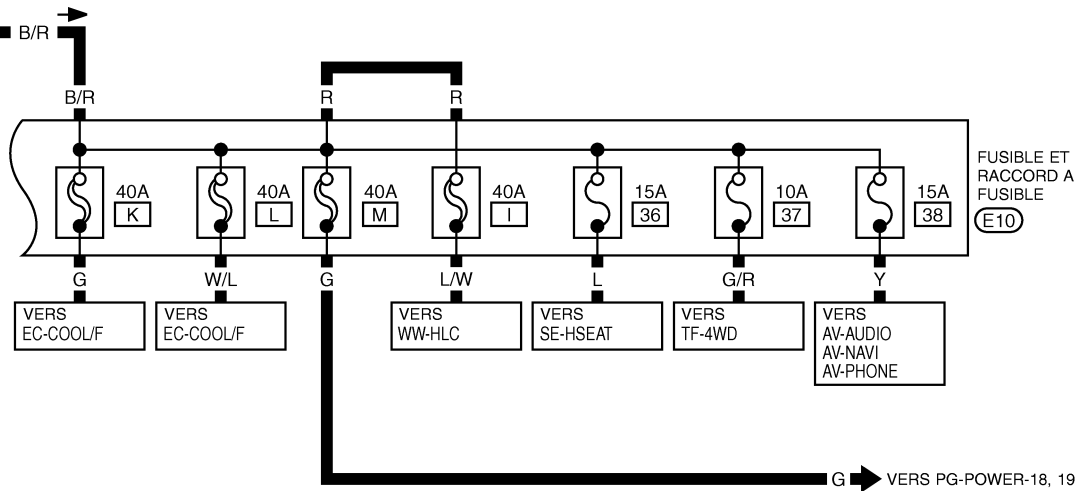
B/R

B/R R R

40A K
40A L
40A M
40A I
15A 36
10A 37
15A 38

FUSIBLE ET RACCORD A FUSIBLE
E10

G W/L G L/W L G/R Y

VERS EC-COOL/F
VERS EC-COOL/F
VERS WW-HLC
VERS SE-HSEAT
VERS TF-4WD
VERS AV-AUDIO AV-NAVI AV-PHONE

G VERS PG-POWER-18, 19